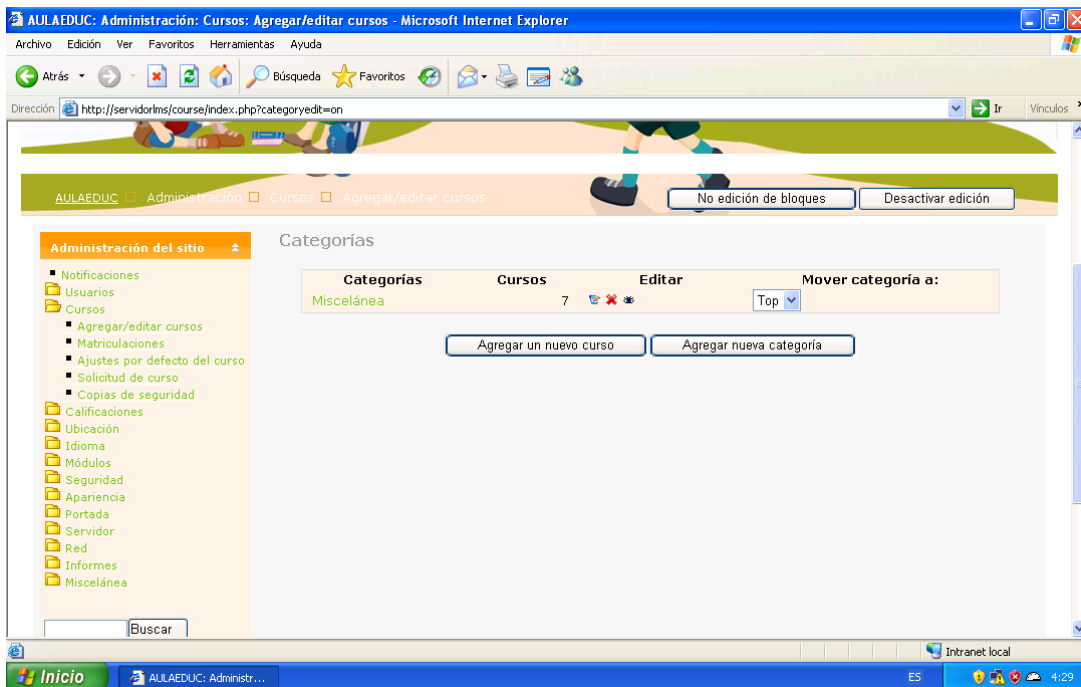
AULAEDUC: Administración: Cursos: Agregar/editar cursos - Microsoft Internet Explorer

Archivo Edición Ver Favoritos Herramientas Ayuda

Atrás Búsqueda Favoritos

Dirección http://servidorlms/course/index.php?categoryedit=on Ir Vínculos

AULAEDUC Administración Cursos Agregar/editar cursos

No edición de bloques Desactivar edición

Administración del sitio

Notificaciones
Usuarios
Cursos
Agregar/editar cursos
Matriculaciones
Ajustes por defecto del curso
Solicitud de curso
Copias de seguridad
Calificaciones
Ubicación
Idioma
Módulos
Seguridad
Apariencia
Portada
Servidor
Red
Informes
Miscelánea

Buscar

Categorías

| Categorías | Cursos | Editar | Mover categoría a: |
|---|---|---|---|
| Miscelánea | 7 | | Top |

Agregar un nuevo curso Agregar nueva categoría

Intranet local

Inicio AULAEDUC: Administr... ES 4:29